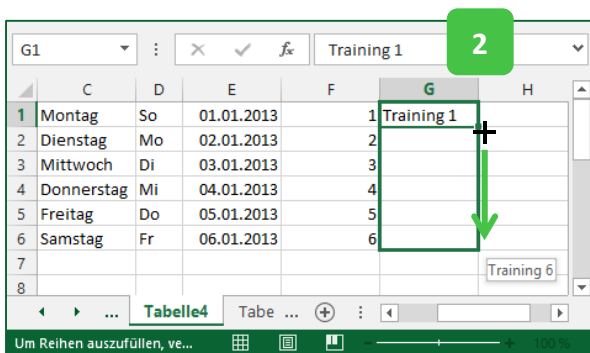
G1 | ✕ ✓ $f_x$ | Training 1

2

|   | C | D | E | F | G | H |
|---|---|---|---|---|---|---|
| 1 | Montag | So | 01.01.2013 | 1 | Training 1 | |
| 2 | Dienstag | Mo | 02.01.2013 | 2 | | |
| 3 | Mittwoch | Di | 03.01.2013 | 3 | | |
| 4 | Donnerstag | Mi | 04.01.2013 | 4 | | |
| 5 | Freitag | Do | 05.01.2013 | 5 | | |
| 6 | Samstag | Fr | 06.01.2013 | 6 | | |
| 7 | | | | | | |
| 8 | | | | | | |

Training 6

... Tabelle4 Tabe ...

Um Reihen auszufüllen, ve... 100 %